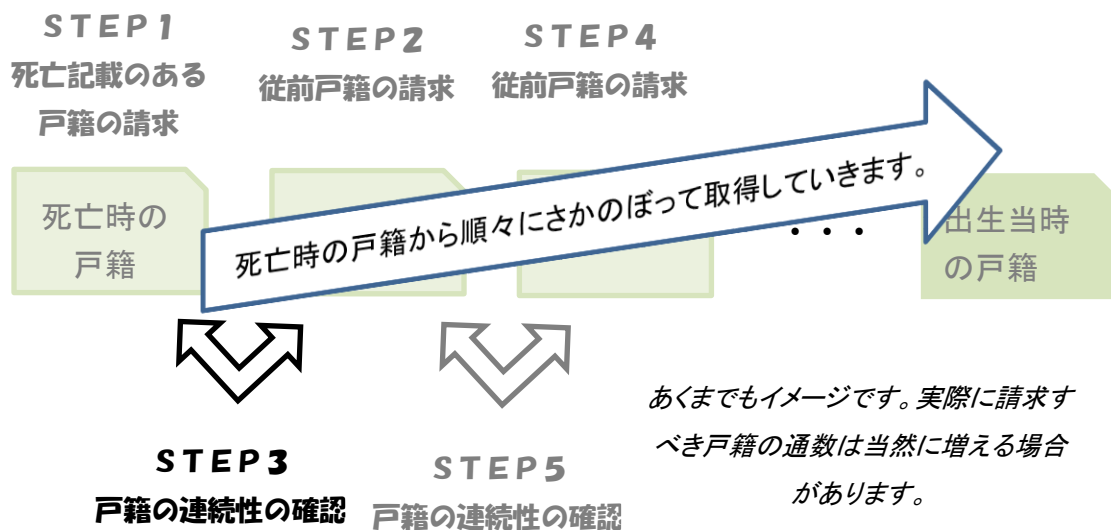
STEP1
死亡記載のある戸籍の請求

STEP2
従前戸籍の請求

STEP4
従前戸籍の請求

死亡時の戸籍

死亡時の戸籍から順々にさかのぼって取得していきます。

・・・

出生当時の戸籍

STEP3
戸籍の連続性の確認

STEP5
戸籍の連続性の確認

あくまでもイメージです。実際に請求すべき戸籍の通数は当然に増える場合があります。